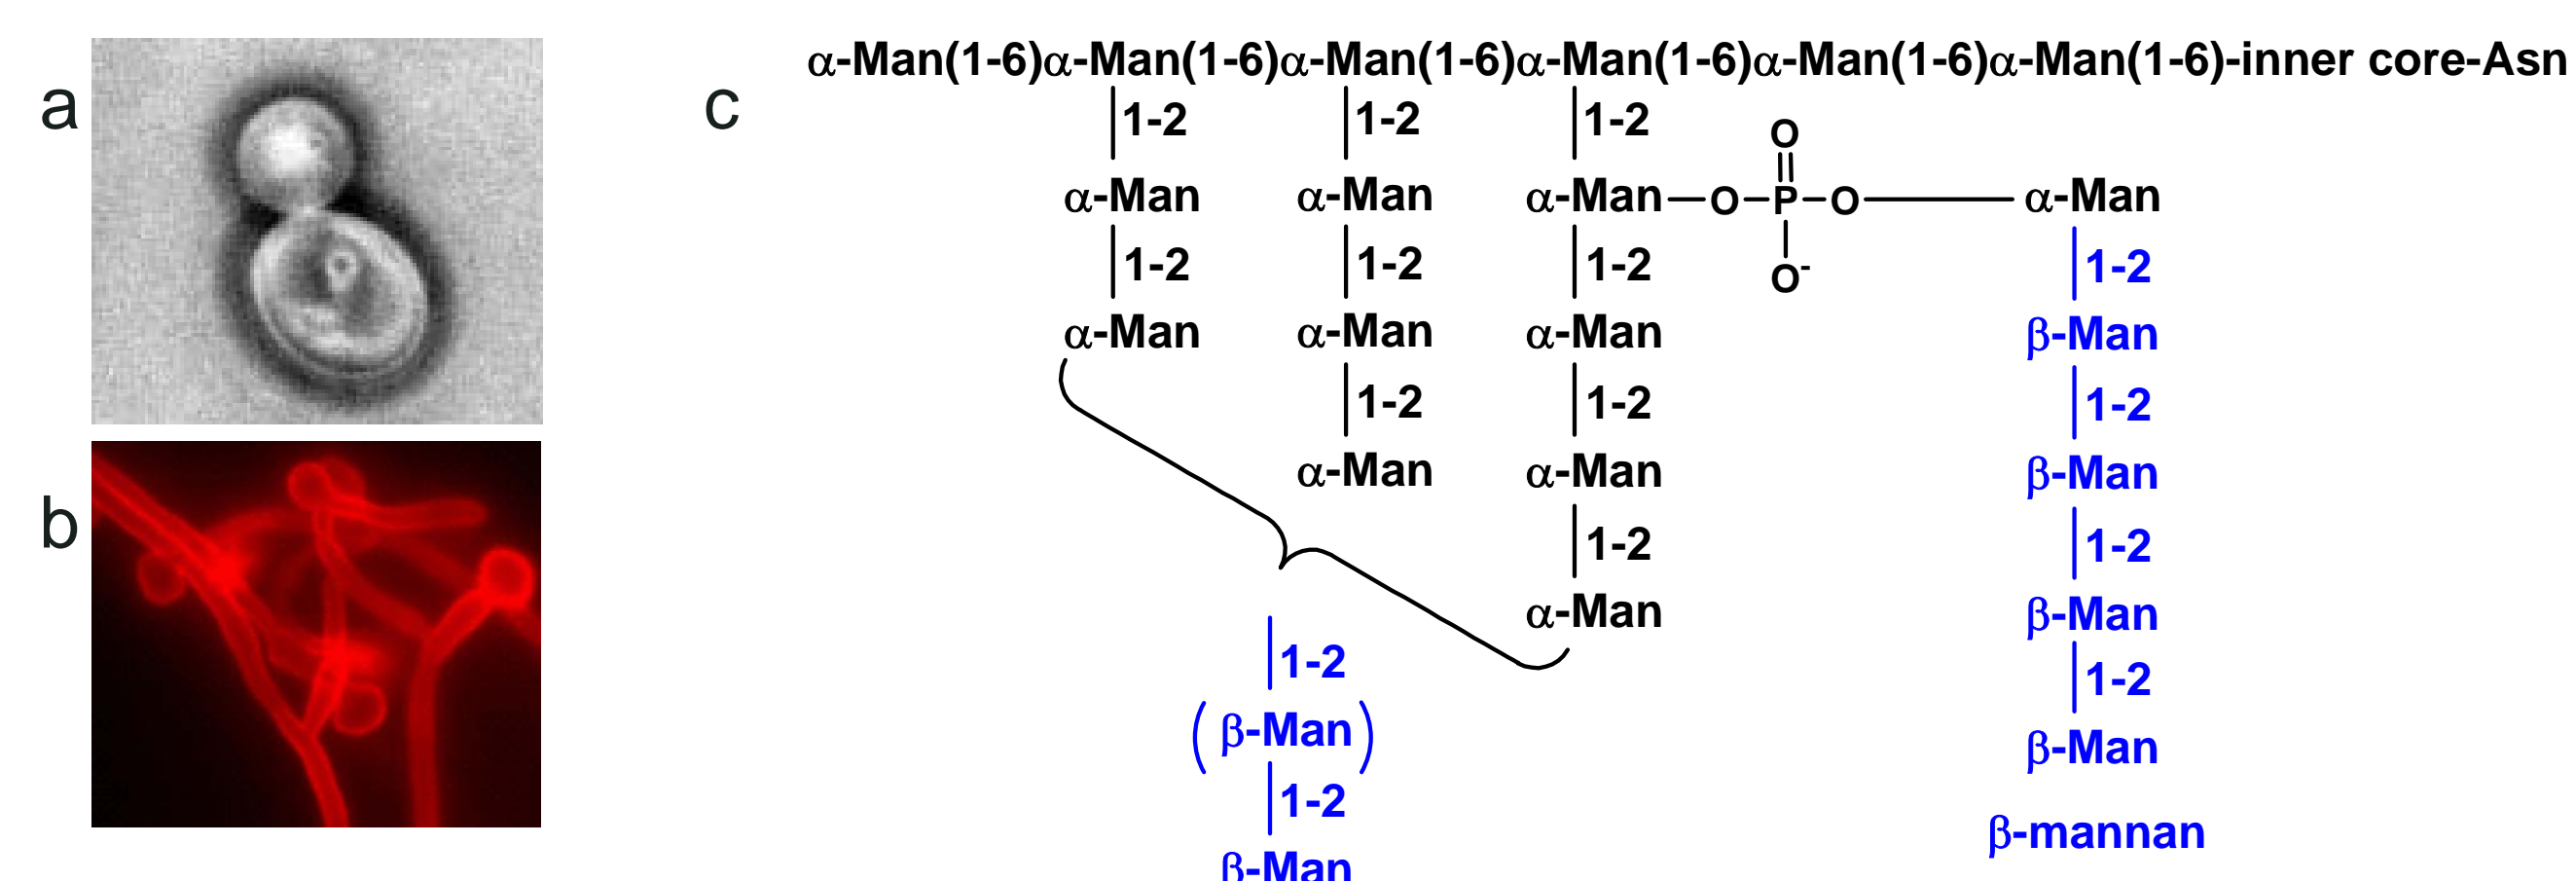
a

b

c

α-Man(1-6)α-Man(1-6)α-Man(1-6)α-Man(1-6)α-Man(1-6)α-Man(1-6)-inner core-Asn

1-2 1-2 1-2

α-Man α-Man α-Man—O—P(=O)(O$^-$)—O—— α-Man

1-2 1-2 1-2 1-2

α-Man α-Man α-Man β-Man

1-2 1-2 1-2

α-Man α-Man β-Man

1-2 1-2

α-Man β-Man

1-2

1-2

(β-Man) β-Man

1-2

β-Man β-mannan